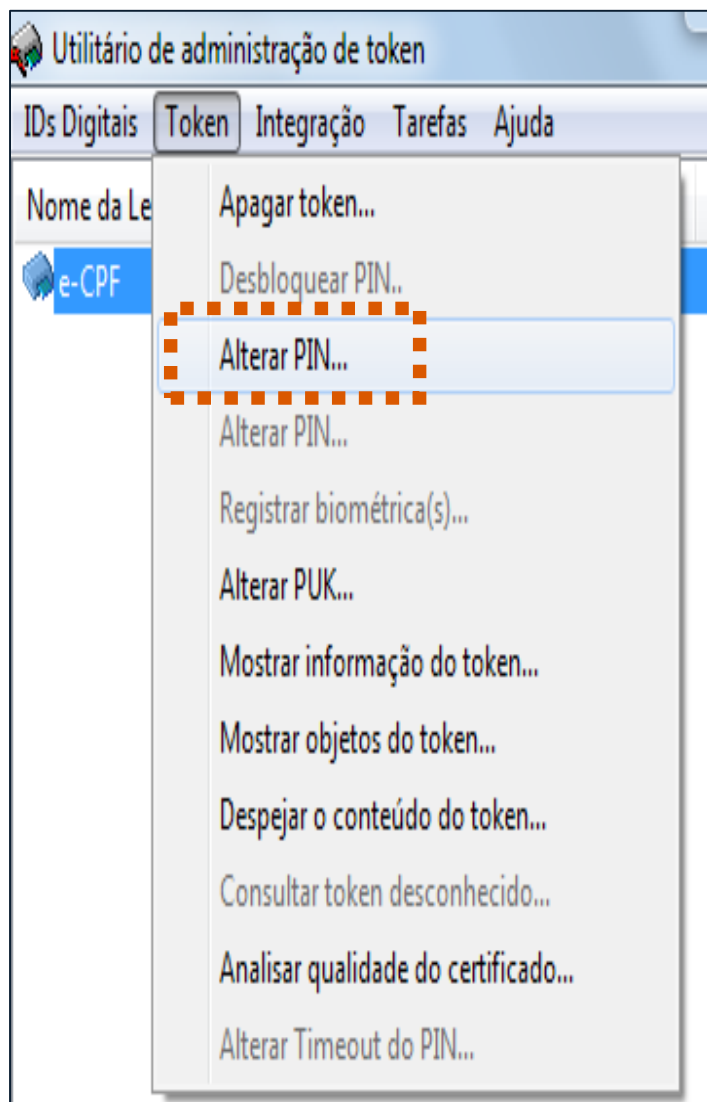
Utilitário de administração de token

IDs Digitais Token Integração Tarefas Ajuda

Nome da Le

e-CPF

Apagar token...
Desbloquear PIN..
Alterar PIN...
Alterar PIN...
Registrar biométrica(s)...
Alterar PUK...
Mostrar informação do token...
Mostrar objetos do token...
Despejar o conteúdo do token...
Consultar token desconhecido...
Analisar qualidade do certificado...
Alterar Timeout do PIN...